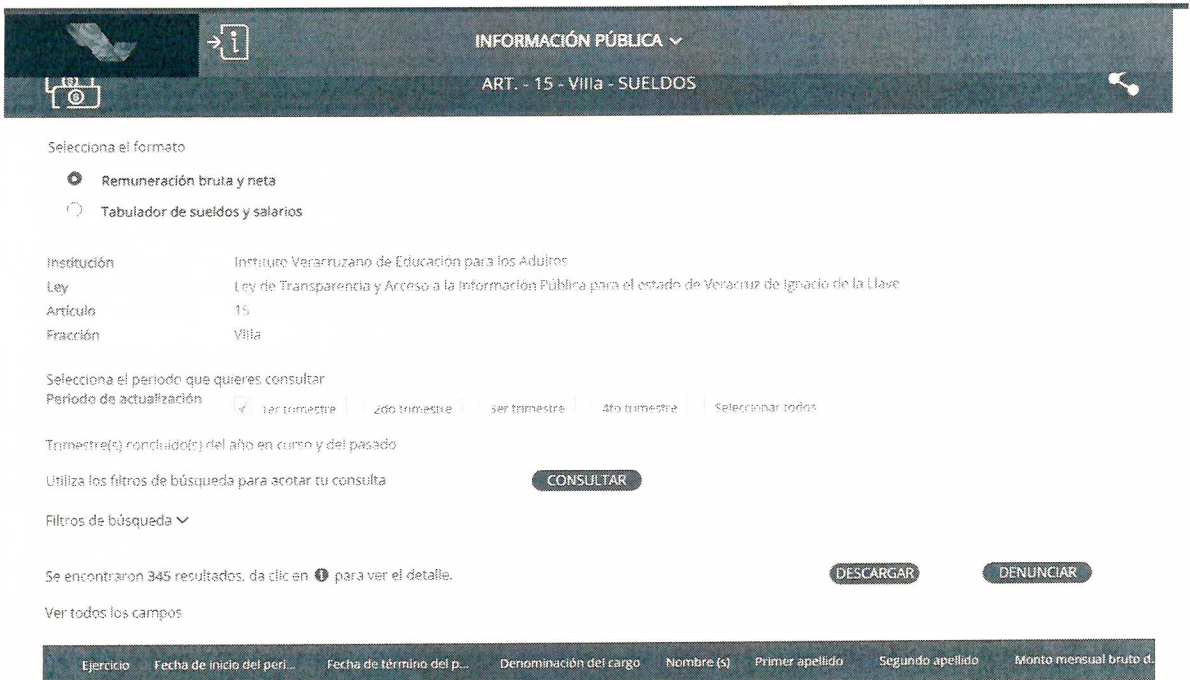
INFORMACIÓN PÚBLICA

ART. - 15 - VIIIa - SUELDOS

Selecciona el formato

Remuneración bruta y neta

Tabulador de sueldos y salarios

Institución Instituto Veracruzano de Educación para los Adultos
Ley Ley de Transparencia y Acceso a la Información Pública para el estado de Veracruz de Ignacio de la Llave
Artículo 15
Fracción VIIIa

Selecciona el periodo que quieres consultar
Periodo de actualización 1er trimestre 2do trimestre 3er trimestre 4to trimestre Seleccionar todos

Trimestre(s) concluido(s) del año en curso y del pasado

Utiliza los filtros de búsqueda para acotar tu consulta CONSULTAR

Filtros de búsqueda

Se encontraron 345 resultados, da clic en para ver el detalle. DESCARGAR DENUNCIAR

Ver todos los campos

| Ejercicio | Fecha de inicio del peri... | Fecha de término del p... | Denominación del cargo | Nombre (s) | Primer apellido | Segundo apellido | Monto mensual bruto d... |
|---|---|---|---|---|---|---|---|